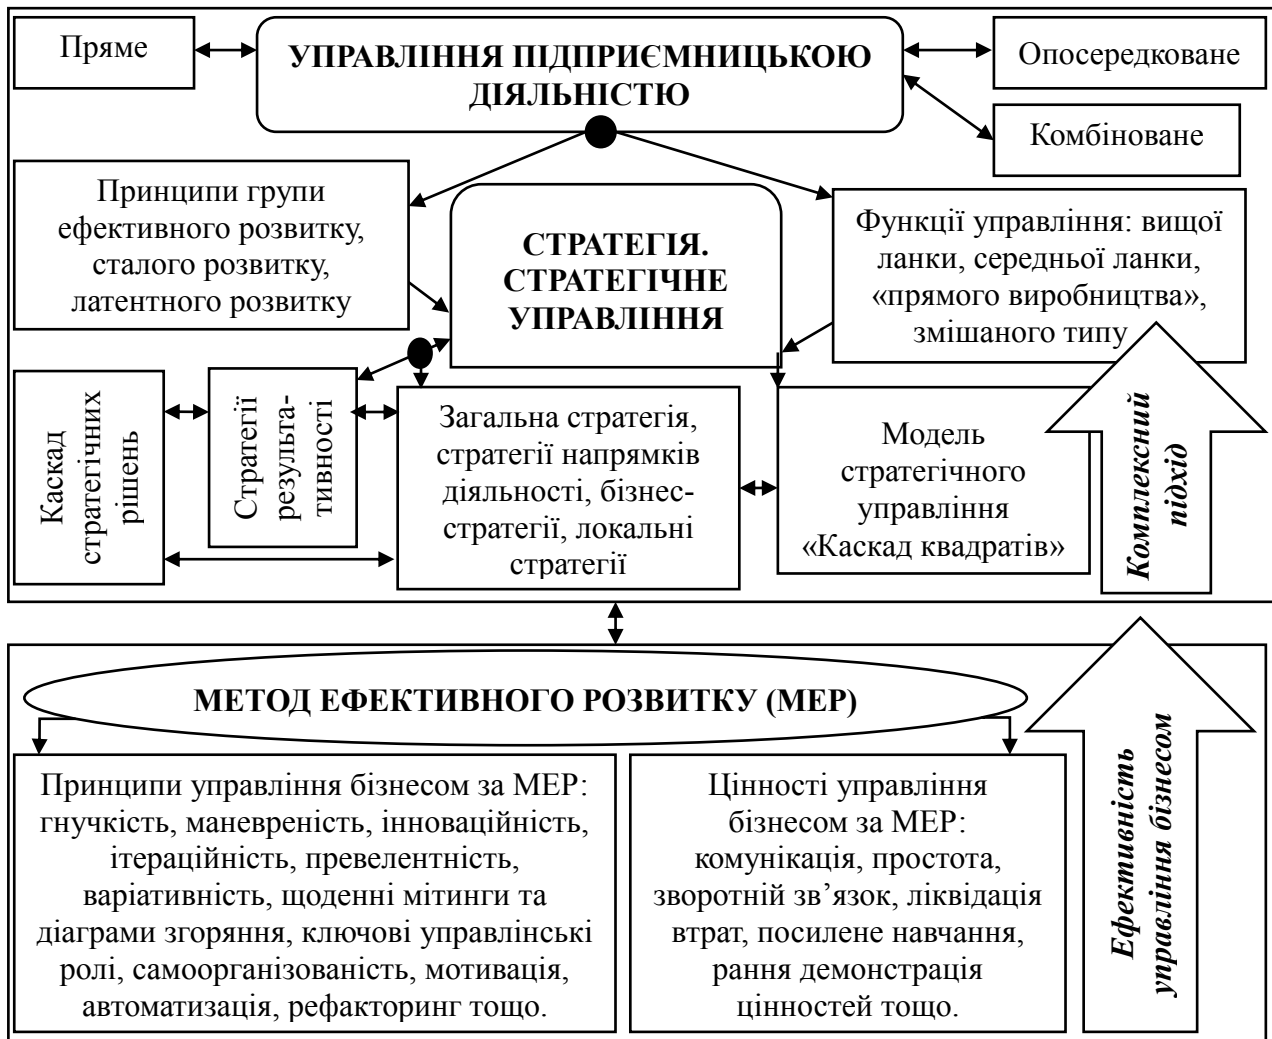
Пряме

УПРАВЛІННЯ ПІДПРИЄМНИЦЬКОЮ ДІЯЛЬНІСТЮ

Опосередковане

Комбіноване

Принципи групи ефективного розвитку, сталого розвитку, латентного розвитку

СТРАТЕГІЯ. СТРАТЕГІЧНЕ УПРАВЛІННЯ

Функції управління: вищої ланки, середньої ланки, «прямого виробництва», змішаного типу

Каскад стратегічних рішень

Стратегії результативності

Загальна стратегія, стратегії напрямків діяльності, бізнес-стратегії, локальні стратегії

Модель стратегічного управління «Каскад квадратів»

Комплексний підхід

МЕТОД ЕФЕКТИВНОГО РОЗВИТКУ (МЕР)

Принципи управління бізнесом за МЕР: гнучкість, маневреність, інноваційність, ітераційність, превелентність, варіативність, щоденні мітинги та діаграми згоряння, ключові управлінські ролі, самоорганізованість, мотивація, автоматизація, рефакторинг тощо.

Цінності управління бізнесом за МЕР: комунікація, простота, зворотній зв'язок, ліквідація втрат, посилене навчання, рання демонстрація цінностей тощо.

Ефективність управління бізнесом